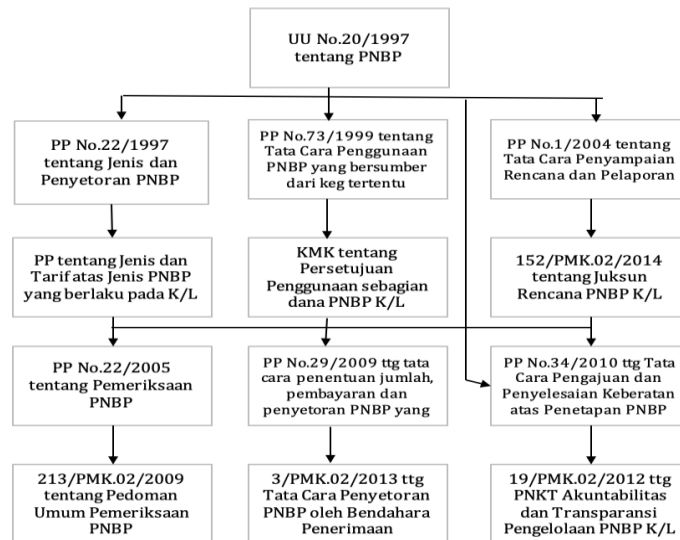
UU No.20/1997 tentang PNBP

PP No.22/1997 tentang Jenis dan Penyetoran PNBP

PP No.73/1999 tentang Tata Cara Penggunaan PNBP yang bersumber dari keg tertentu

PP No.1/2004 tentang Tata Cara Penyampaian Rencana dan Pelaporan

PP tentang Jenis dan Tarif atas Jenis PNBP yang berlaku pada K/L

KMK tentang Persetujuan Penggunaan sebagian dana PNBP K/L

152/PMK.02/2014 tentang Juksun Rencana PNBP K/L

PP No.22/2005 tentang Pemeriksaan PNBP

PP No.29/2009 ttg tata cara penentuan jumlah, pembayaran dan penyetoran PNBP yang

PP No.34/2010 ttg Tata Cara Pengajuan dan Penyelesaian Keberatan atas Penetapan PNBP

213/PMK.02/2009 tentang Pedoman Umum Pemeriksaan PNBP

3/PMK.02/2013 ttg Tata Cara Penyetoran PNBP oleh Bendahara Penerimaan

19/PMK.02/2012 ttg PNKT Akuntabilitas dan Transparansi Pengelolaan PNBP K/L